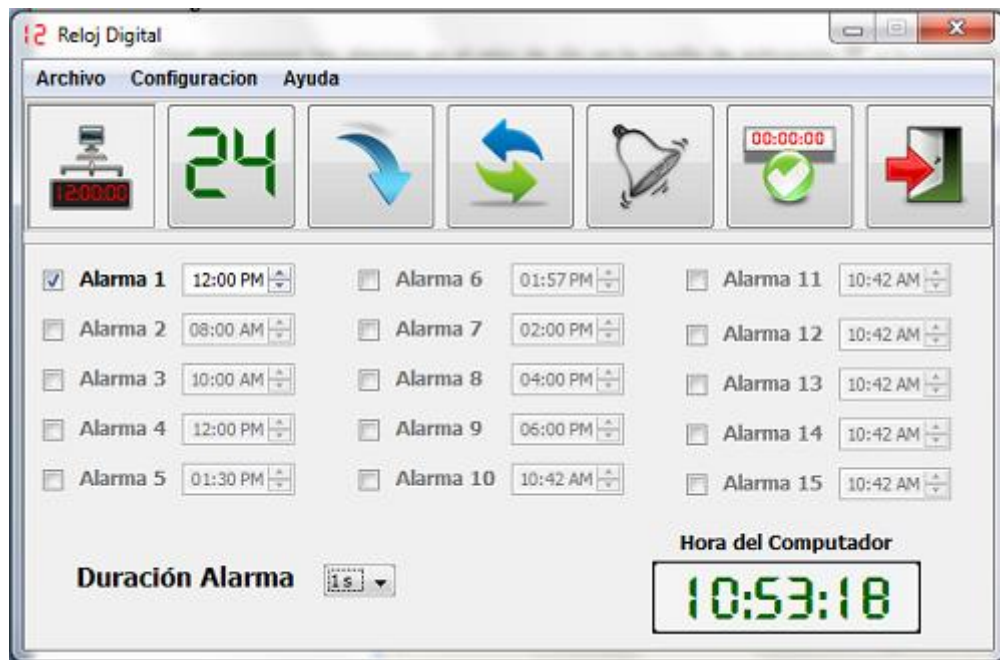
12 Reloj Digital

Archivo Configuracion Ayuda

12:00:00

24

00:00:00

Alarma 1 12:00 PM
Alarma 2 08:00 AM
Alarma 3 10:00 AM
Alarma 4 12:00 PM
Alarma 5 01:30 PM

Alarma 6 01:57 PM
Alarma 7 02:00 PM
Alarma 8 04:00 PM
Alarma 9 06:00 PM
Alarma 10 10:42 AM

Alarma 11 10:42 AM
Alarma 12 10:42 AM
Alarma 13 10:42 AM
Alarma 14 10:42 AM
Alarma 15 10:42 AM

Duración Alarma 1s

Hora del Computador
10:53:18